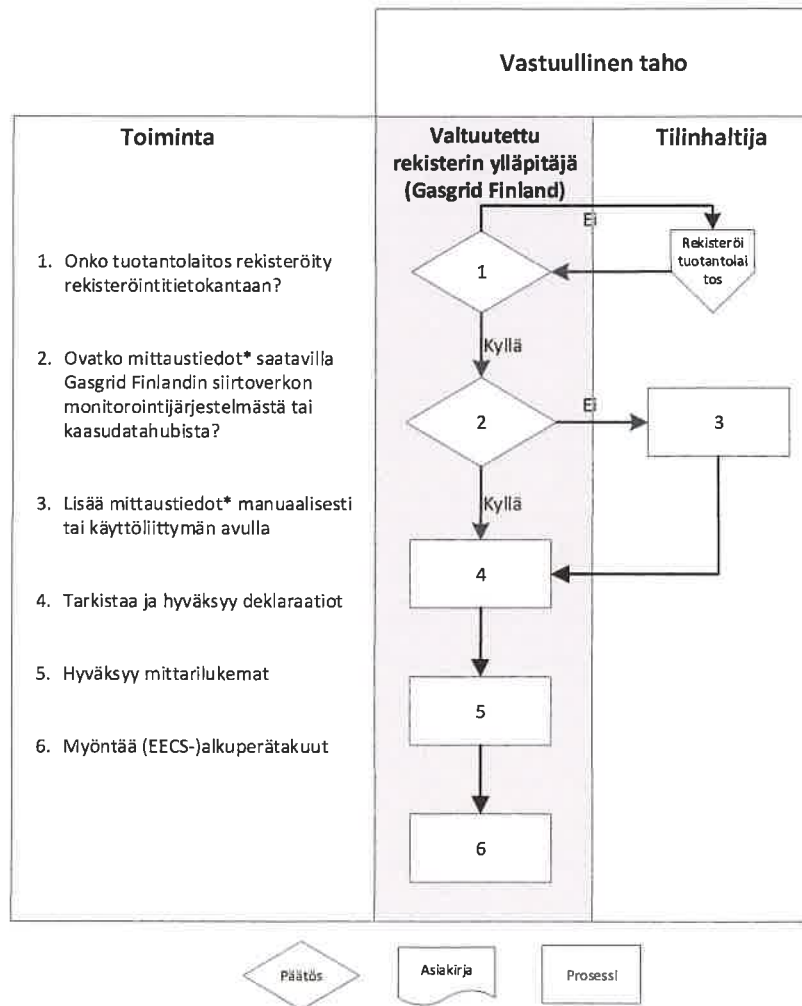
Vastuullinen taho

Toiminta

Valtuutettu rekisterin ylläpitäjä (Gasgrid Finland)

Tilinhaltija

1. Onko tuotantolaitos rekisteröity rekisteröintitietokantaan?

2. Ovatko mittaustiedot* saatavilla Gasgrid Finlandin siirtoverkon monitorointijärjestelmästä tai kaasudatahubista?

3. Lisää mittaustiedot* manuaalisesti tai käyttöliittymän avulla

4. Tarkistaa ja hyväksyy deklaraatiot

5. Hyväksyy mittarilukemat

6. Myöntää (EECS-)alkuperätakuut

Ei

Rekisteröi tuotantolai tos

1

Kyllä

2

Ei

3

Kyllä

4

5

6

Päätös

Asiakirja

Prosessi